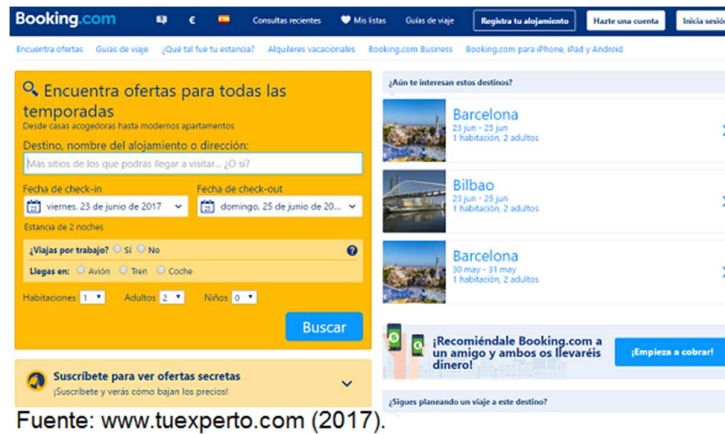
Booking.com € Consultas recientes Mis listas Guías de viaje Registra tu alojamiento Hazte una cuenta Inicia sesión

Encuentra ofertas Guías de viaje ¿Qué tal fue tu estancia? Alquileres vacacionales Booking.com Business Booking.com para iPhone, iPad y Android

Encuentra ofertas para todas las temporadas
Desde casas acogedoras hasta modernos apartamentos

Destino, nombre del alojamiento o dirección:
Más sitios de los que podrás llegar a visitar... ¿O sí?

Fecha de check-in
viernes, 23 de junio de 2017

Fecha de check-out
domingo, 25 de junio de 20...

Estancia de 2 noches

¿Viajas por trabajo? Sí No

Llegas en: Avión Tren Coche

Habitaciones 1 Adultos 2 Niños 0

Buscar

Suscríbete para ver ofertas secretas
¡Suscríbete y verás cómo bajan los precios!

¿Aún te interesan estos destinos?

Barcelona
23 jun - 25 jun
1 habitación, 2 adultos

Bilbao
23 jun - 25 jun
1 habitación, 2 adultos

Barcelona
30 may - 31 may
1 habitación, 2 adultos

¡Recomiéndale Booking.com a un amigo y ambos os llevaréis dinero!

¡Empieza a cobrar!

¿Sigues planeando un viaje a este destino?

Fuente: www.tuexperto.com (2017).